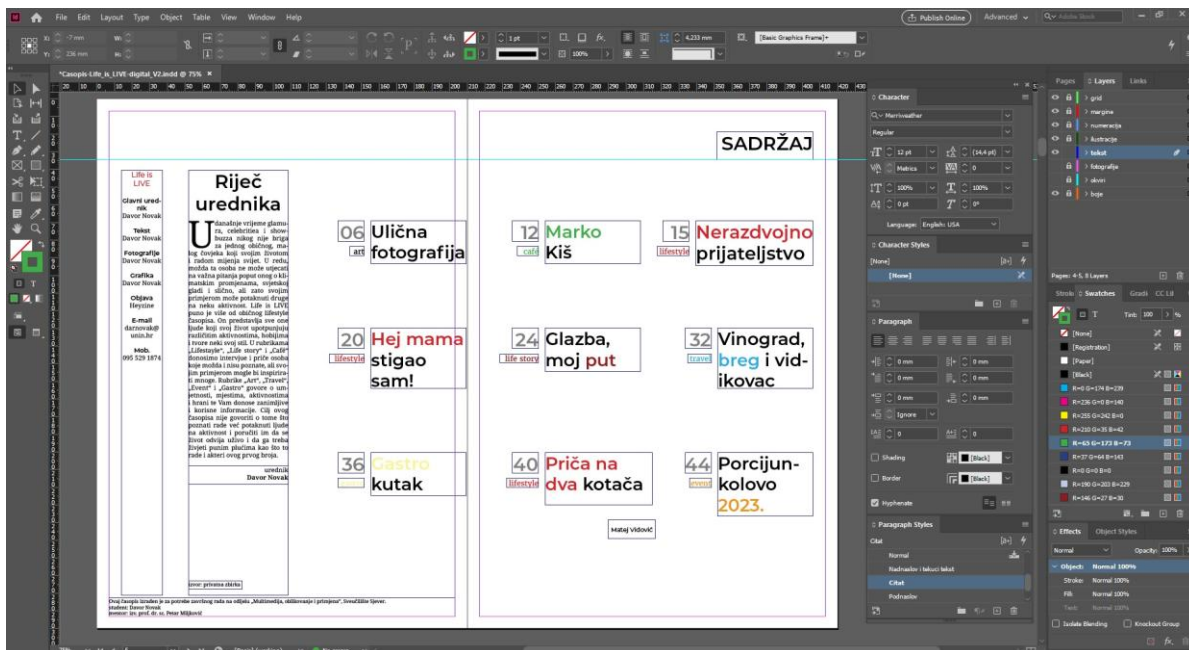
File Edit Layout Type Object Table View Window Help

Publish Online Advanced Adobe Stock

*Casopis-Life_is_LIVE-digital_V2.indd @ 75%

Life is LIVE

Glavni urednik
Davor Novak

Tekst
Davor Novak

Fotografije
Davor Novak

Grafika
Davor Novak

Objava
Heyzine

E-mail
darnovak@unin.hr

Mob.
095 529 1874

Riječ urednika

U današnje vrijeme glamura, celebritija i showbuzza nikog nije briga za jednog običnog, malog čovjeka koji svojim životom i radom mijenja svijet. U redu, možda ta osoba ne može utjecati na velike političke događaje ili klimatskim promjenama, svjetskoj gladi i slično, ali zato svojim primjerom može potaknuti druge na neku aktivnost. Life is LIVE puno je više od običnog lifestyle časopisa. On predstavlja sve one ljude koji svoj život upotpunjuju različitim aktivnostima, hobijima i svore neki svoj stil. U rubrikama „Lifestyle", „Life story" i „Café" donosimo intervjue i priče osoba koje možda i nisu poznate, ali svojim primjerom mogu biti inspiracija mnoge. Rubrike „Art", „Travel", „Event" i „Gastro" govore o umjetnosti, mjestima, aktivnostima i hrani te Vam donose zanimljive i korisne informacije. Cilj ovog časopisa nije govoriti o tome što poznati rade već potaknuti ljude na aktivnost i poručiti im da se život odvija uživo i da ga treba živjeti punim plućima kao što to rade i akteri ovog prvog broja.

urednik
Davor Novak

izvor: privatna zbirka

Ovaj časopis izrađen je za potrebe završnog rada na odjelu „Multimedija, oblikovanje i primjena", Sveučilište Sjever.
student: Davor Novak
mentor: izv. prof. dr. sc. Petar Miljković

06 Ulična fotografija
art

20 Hej mama stigao sam!
lifestyle

36 Gastro kutak

SADRŽAJ

12 Marko Kiš
café

15 Nerazdvojno prijateljstvo
lifestyle

24 Glazba, moj put
life story

32 Vinograd, breg i vidikovac
travel

40 Priča na dva kotača
lifestyle

44 Porcijunkolovo 2023.
event

Matej Vidović

Character
Merriweather
Regular
12 pt
(14,4 pt)
Metrics
0
100%
100%
0 pt
0°
Language: English: USA

Character Styles
[None]
[None]

Paragraph
0 mm
0 mm
0 mm
0 mm
0 mm
0 mm
Ignore
0
0
Shading
[Black]
Border
[Black]
Hyphenate

Paragraph Styles
Citat
Normal
Nadnaslov i tekući tekst
Citat
Podnaslov

Pages Layers Links
grid
margine
numeracija
ilustracije
tekst
fotografije
okvıri
boje

Pages: 4-5, 8 Layers

Stroke Swatches Gradi CC Lib
Tint: 100 %
[None]
[Registration]
[Paper]
[Black]
R=0 G=174 B=239
R=236 G=0 B=140
R=255 G=242 B=0
R=210 G=35 B=42
R=65 G=173 B=73
R=37 G=64 B=143
R=0 G=0 B=0
R=190 G=203 B=229
R=246 G=27 B=30

Effects Object Styles
Normal Opacity: 100%
Object: Normal 100%
Stroke: Normal 100%
Fill: Normal 100%
Text: Normal 100%
Isolate Blending Knockout Group

[Basic Graphics Frame]+
4,233 mm
1 pt
100%